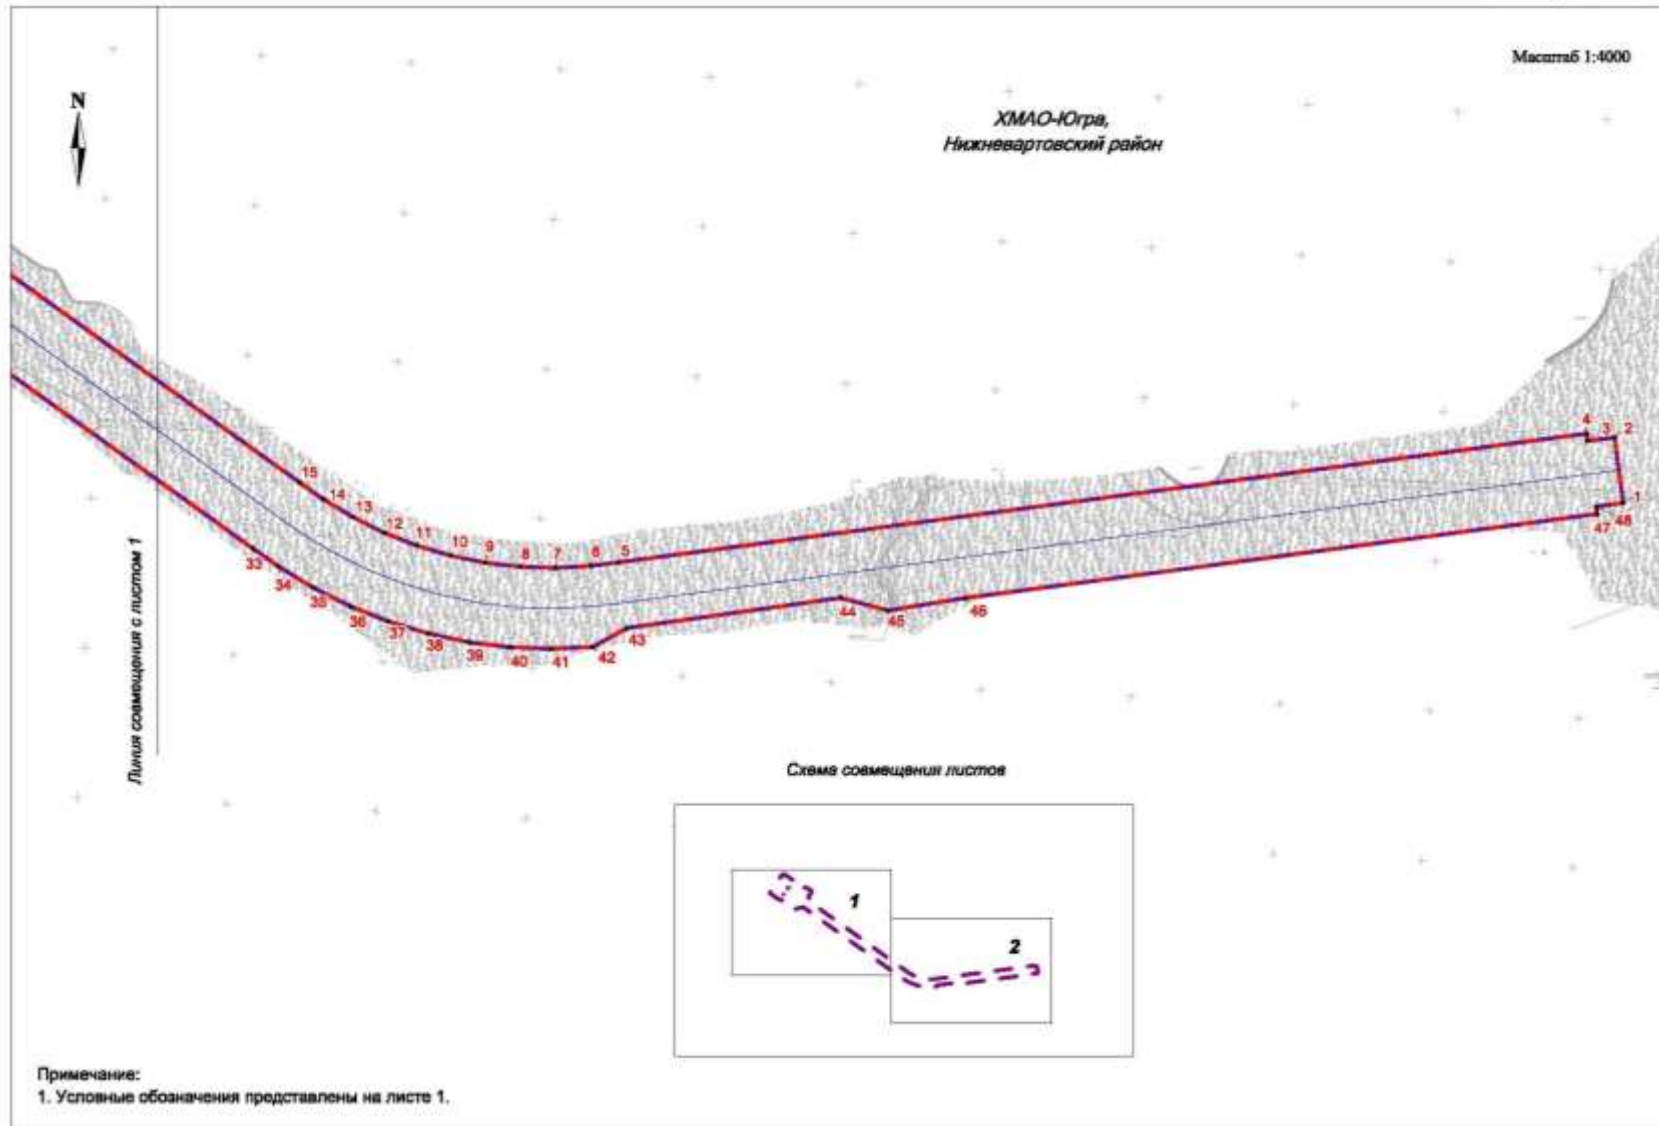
Масштаб 1:4000

N

ХМАО-Югра,
Нижневартовский район

Линия совмещения с листом 1

15 14 13 12 11 10 9 8 7 6 5

4 3 2 1 47 48

33 34 35 36 37 38 39 40 41 42 43 44 45 46

Схема совмещения листов

1

2

Примечание:
1. Условные обозначения представлены на листе 1.